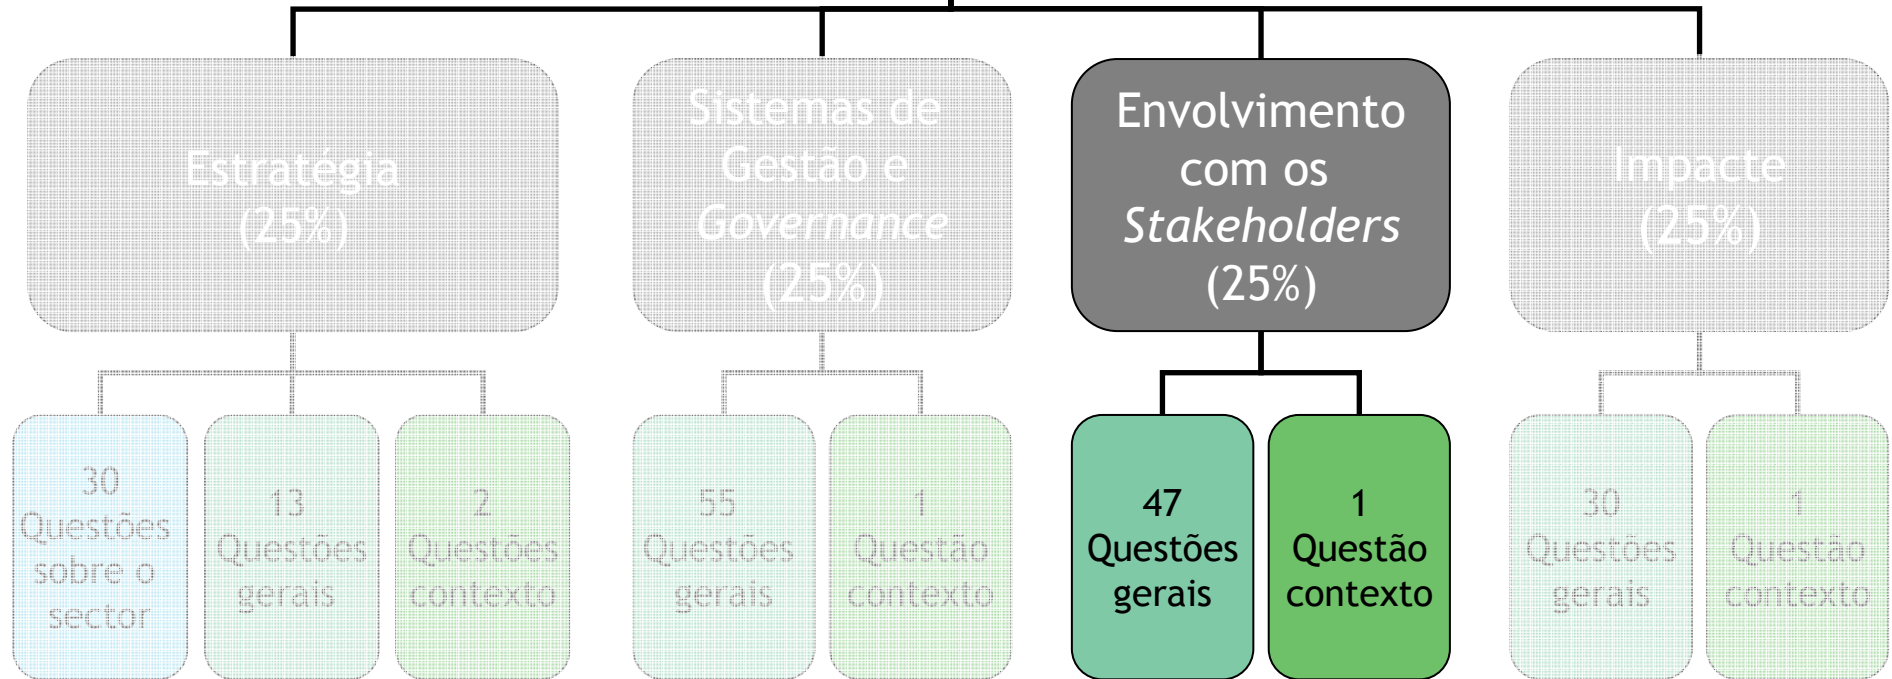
Estratégia (25%)

Sistemas de Gestão e *Governance* (25%)

Envolvimento com os *Stakeholders* (25%)

Impacte (25%)

30 Questões sobre o sector

13 Questões gerais

2 Questões contexto

55 Questões gerais

1 Questão contexto

47 Questões gerais

1 Questão contexto

30 Questões gerais

1 Questão contexto